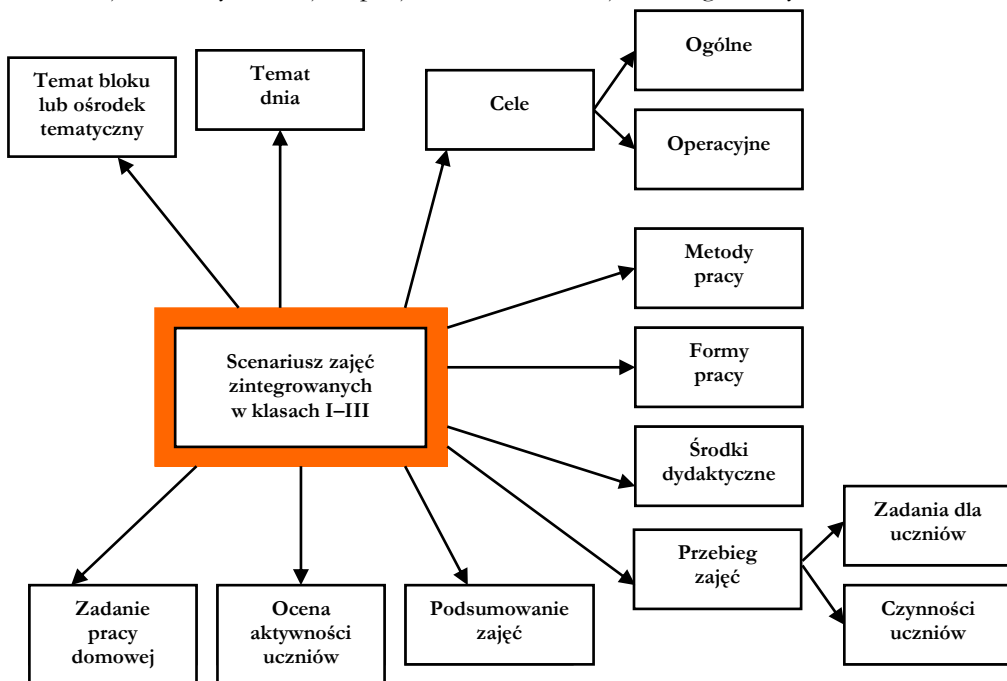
Temat bloku lub ośrodek tematyczny

Temat dnia

Cele

Ogólne

Operacyjne

Metody pracy

Scenariusz zajęć zintegrowanych w klasach I–III

Formy pracy

Środki dydaktyczne

Przebieg zajęć

Zadania dla uczniów

Czynności uczniów

Zadanie pracy domowej

Ocena aktywności uczniów

Podsumowanie zajęć